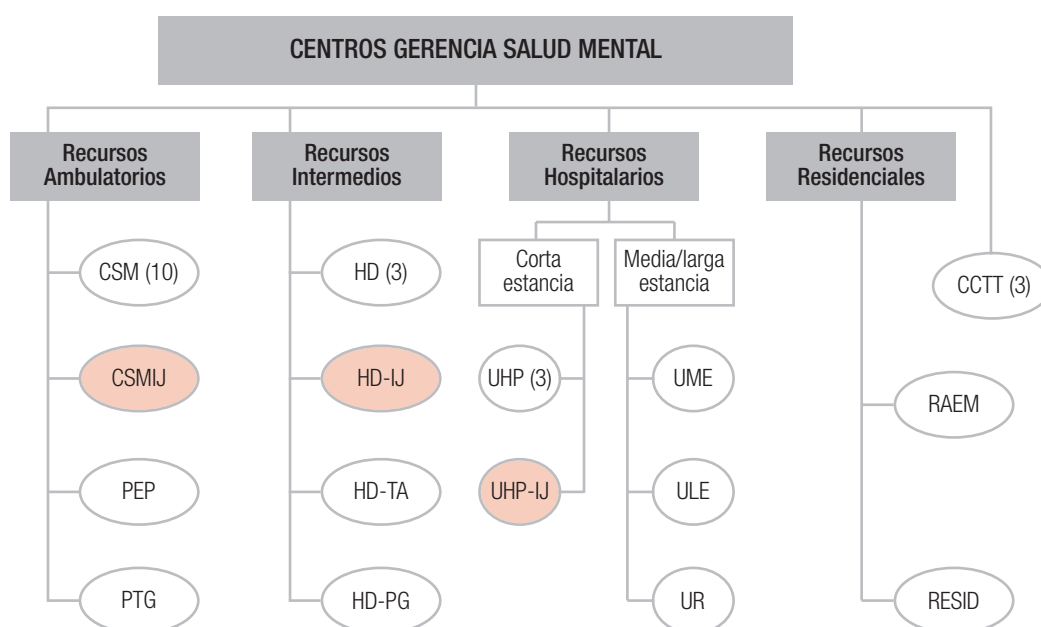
CENTROS GERENCIA SALUD MENTAL

Recursos Ambulatorios

CSM (10)

CSMIJ

PEP

PTG

Recursos Intermedios

HD (3)

HD-IJ

HD-TA

HD-PG

Recursos Hospitalarios

Corta estancia

UHP (3)

UHP-IJ

Media/larga estancia

UME

ULE

UR

Recursos Residenciales

RAEM

RESID

CCTT (3)